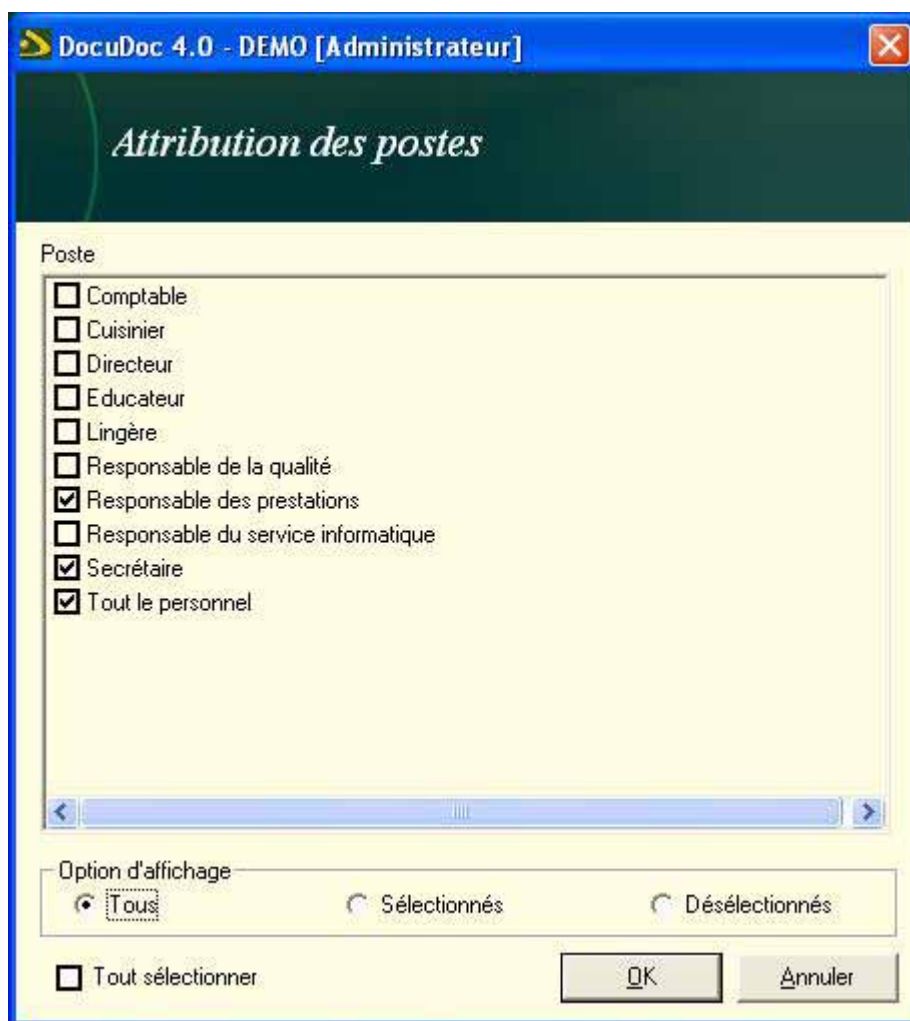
DocuDoc 4.0 - DEMO [Administrateur]

Attribution des postes

Poste

Comptable
Cuisinier
Directeur
Educateur
Lingère
Responsable de la qualité
Responsable des prestations
Responsable du service informatique
Secrétaire
Tout le personnel

Option d'affichage
Tous
Sélectionnés
Désélectionnés

Tout sélectionner

OK
Annuler